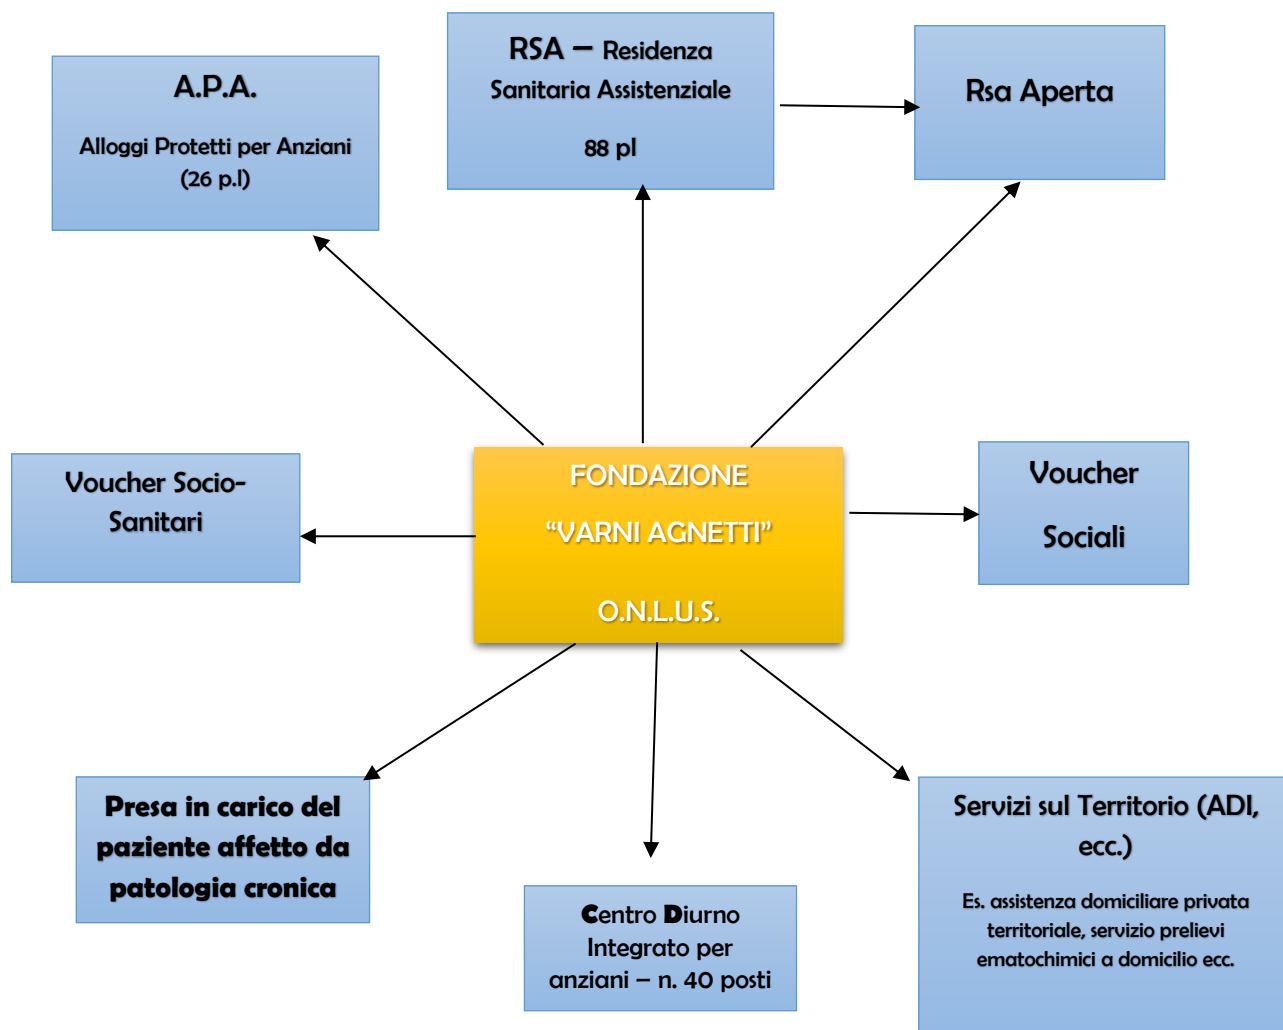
A.P.A.

Alloggi Protetti per Anziani (26 p.l)

RSA – Residenza Sanitaria Assistenziale

88 pl

Rsa Aperta

Voucher Socio-Sanitari

FONDAZIONE

“VARNI AGNETTI”

O.N.L.U.S.

Voucher

Sociali

Presa in carico del paziente affetto da patologia cronica

Centro Diurno Integrato per anziani – n. 40 posti

Servizi sul Territorio (ADI, ecc.)

Es. assistenza domiciliare privata territoriale, servizio prelievi ematochimici a domicilio ecc.